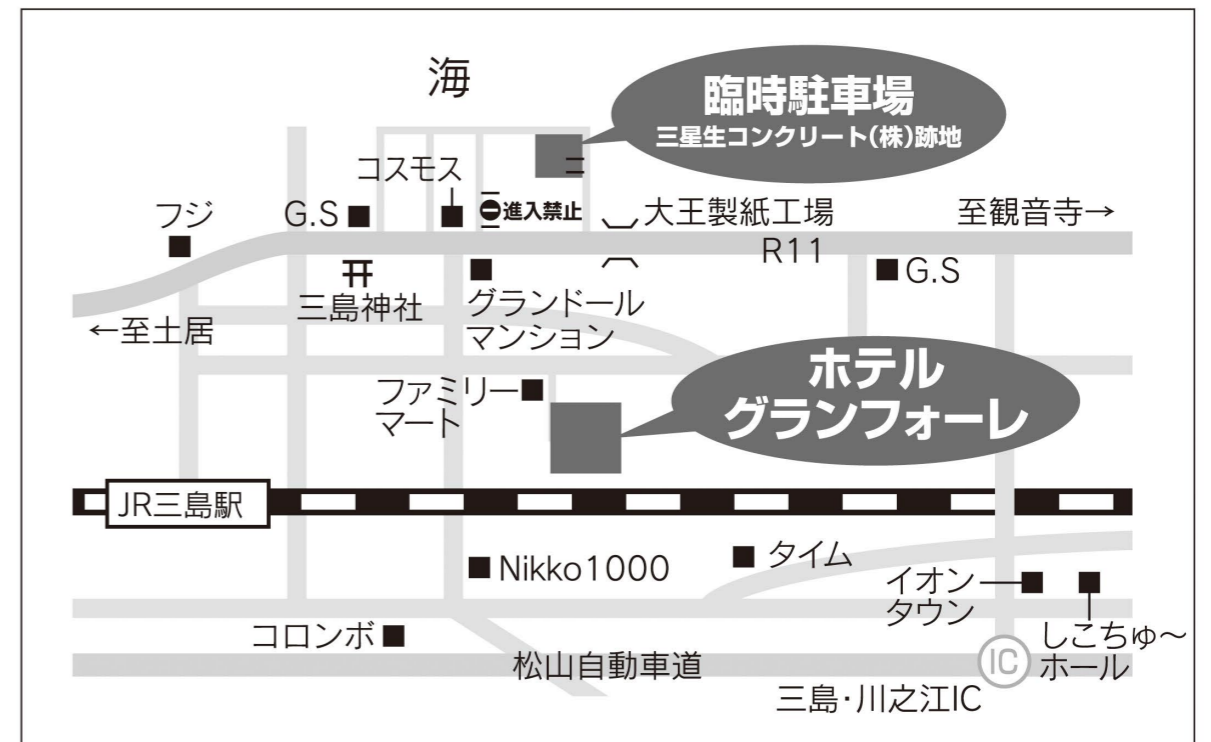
海

臨時駐車場
三星生コンクリート(株)跡地

コスモス

フジ

G.S

進入禁止

大王製紙工場

至観音寺→

R11

G.S

三島神社

グランドール
マンション

←至土居

ファミリーマート

ホテル
グランフォーレ

JR三島駅

Nikko1000

タイム

イオンタウン

コロンボ

しこちゅ〜ホール

IC

松山自動車道

三島・川之江IC